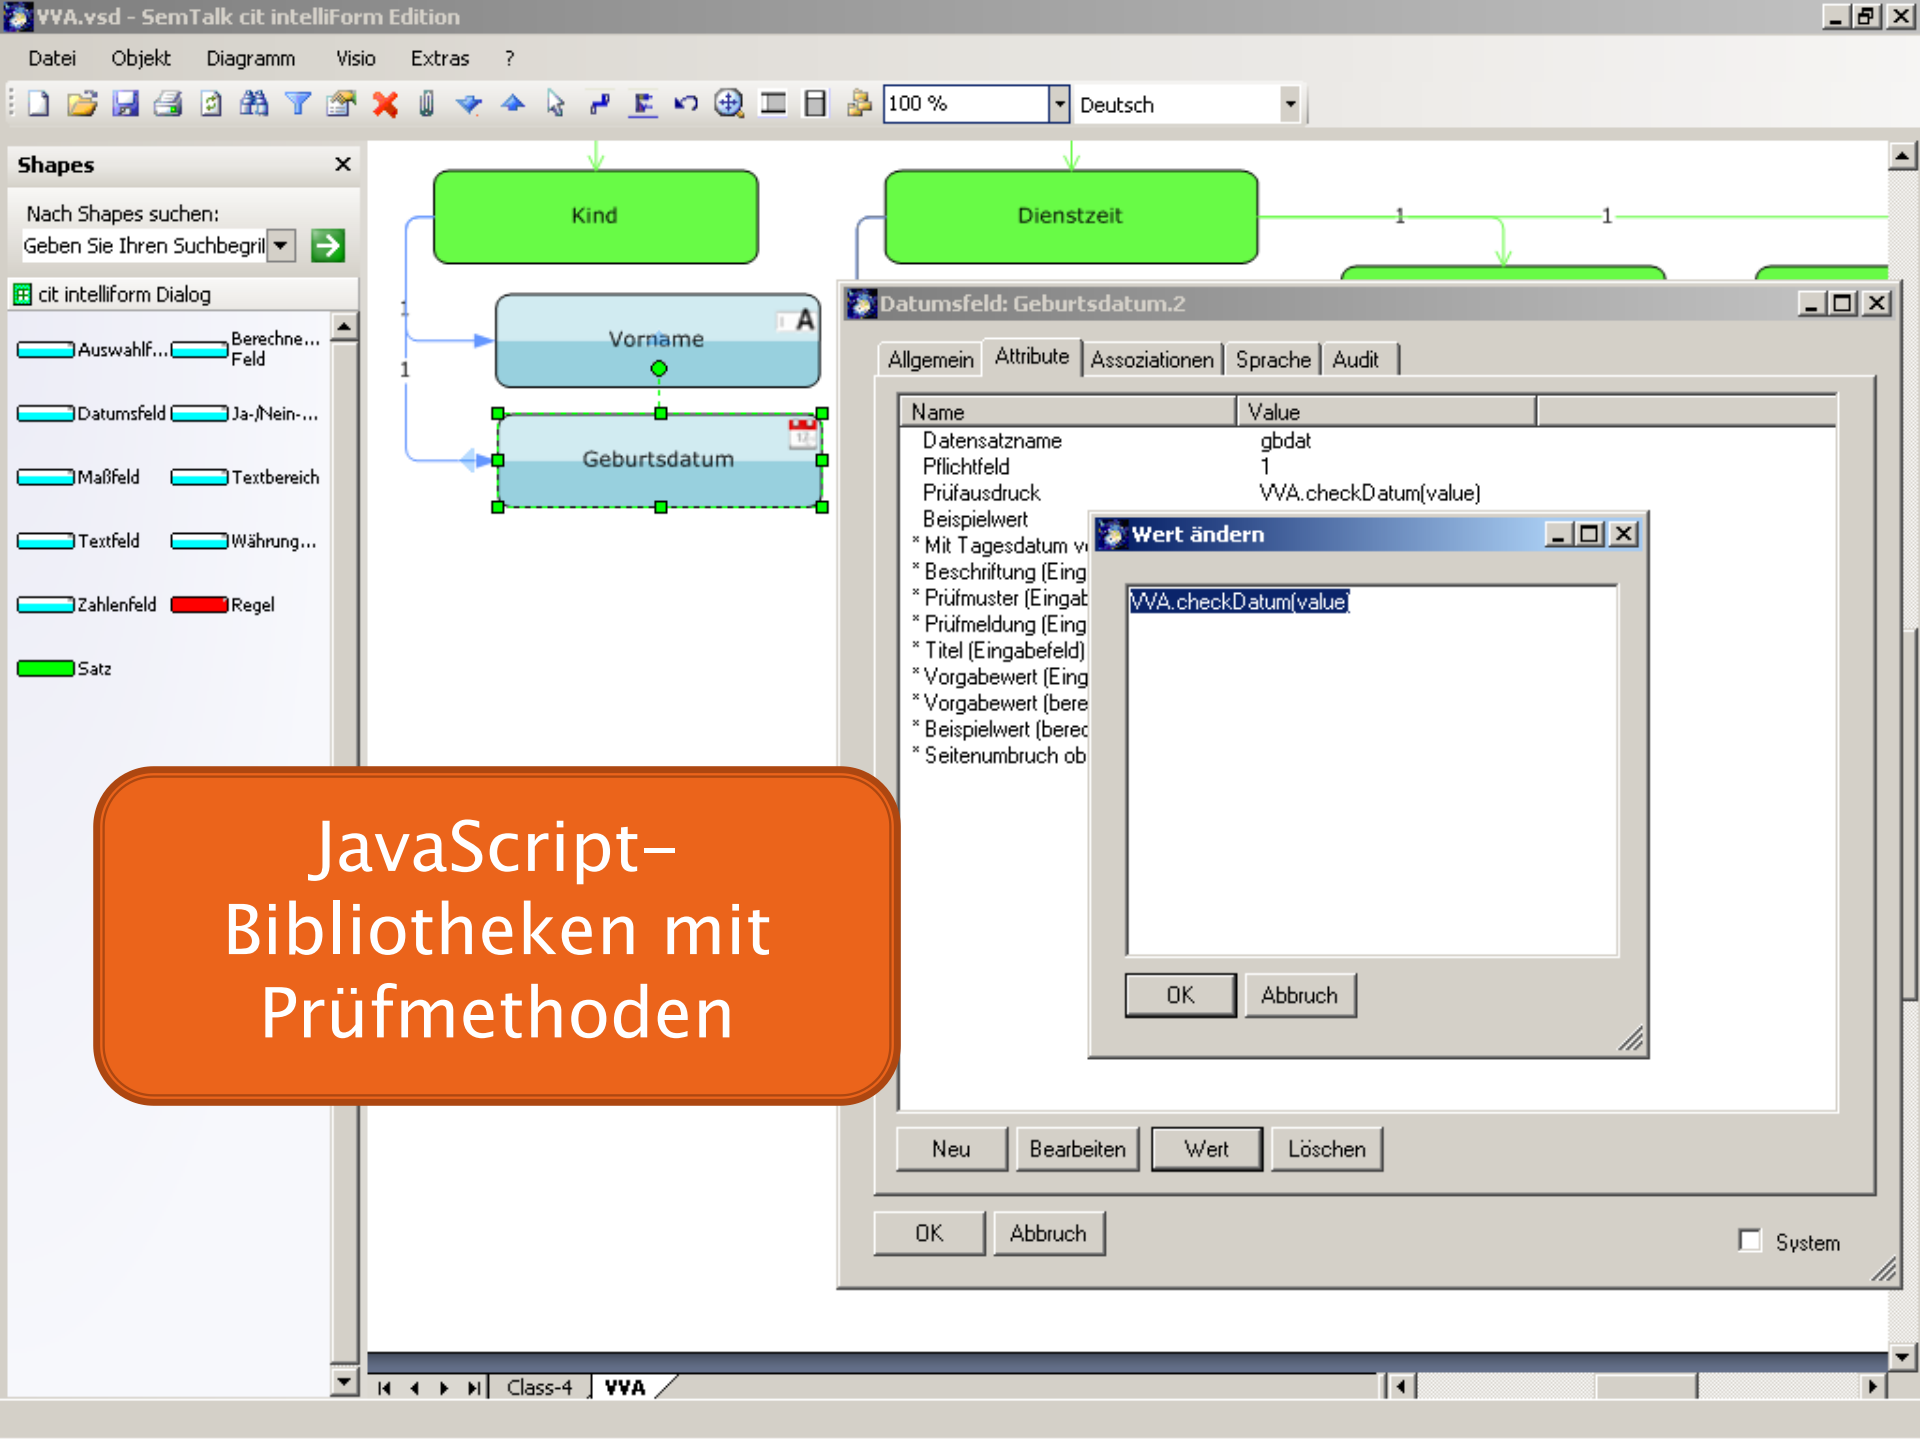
VVA.vsd - SemTalk cit intelliForm Edition

Datei Objekt Diagramm Visio Extras ?

100 % Deutsch

Shapes

Nach Shapes suchen:

Geben Sie Ihren Suchbegril

cit intelliform Dialog

Auswahlf... Berechne... Feld

Datumsfeld Ja-/Nein-...

Maßfeld Textbereich

Textfeld Währung...

Zahlenfeld Regel

Satz

Kind

Dienstzeit

1 1

1

1

Vorname

Geburtsdatum

Datumsfeld: Geburtsdatum.2

Allgemein Attribute Assoziationen Sprache Audit

| Name | Value |
|---|---|
| Datensatzname | gbdat |
| Pflichtfeld | 1 |
| Prüfausdruck | VVA.checkDatum(value) |
| Beispielwert | |
| * Mit Tagesdatum v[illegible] | |
| * Beschriftung (Eing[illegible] | |
| * Prüfmuster (Eingab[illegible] | |
| * Prüfmeldung (Eing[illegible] | |
| * Titel (Eingabefeld) | |
| * Vorgabewert (Eing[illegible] | |
| * Vorgabewert (bere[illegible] | |
| * Beispielwert (berec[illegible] | |
| * Seitenumbruch ob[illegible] | |

Wert ändern

VVA.checkDatum(value)

OK Abbruch

Neu Bearbeiten Wert Löschen

OK Abbruch

System

Class-4 VVA

JavaScript-Bibliotheken mit Prüfmethoden